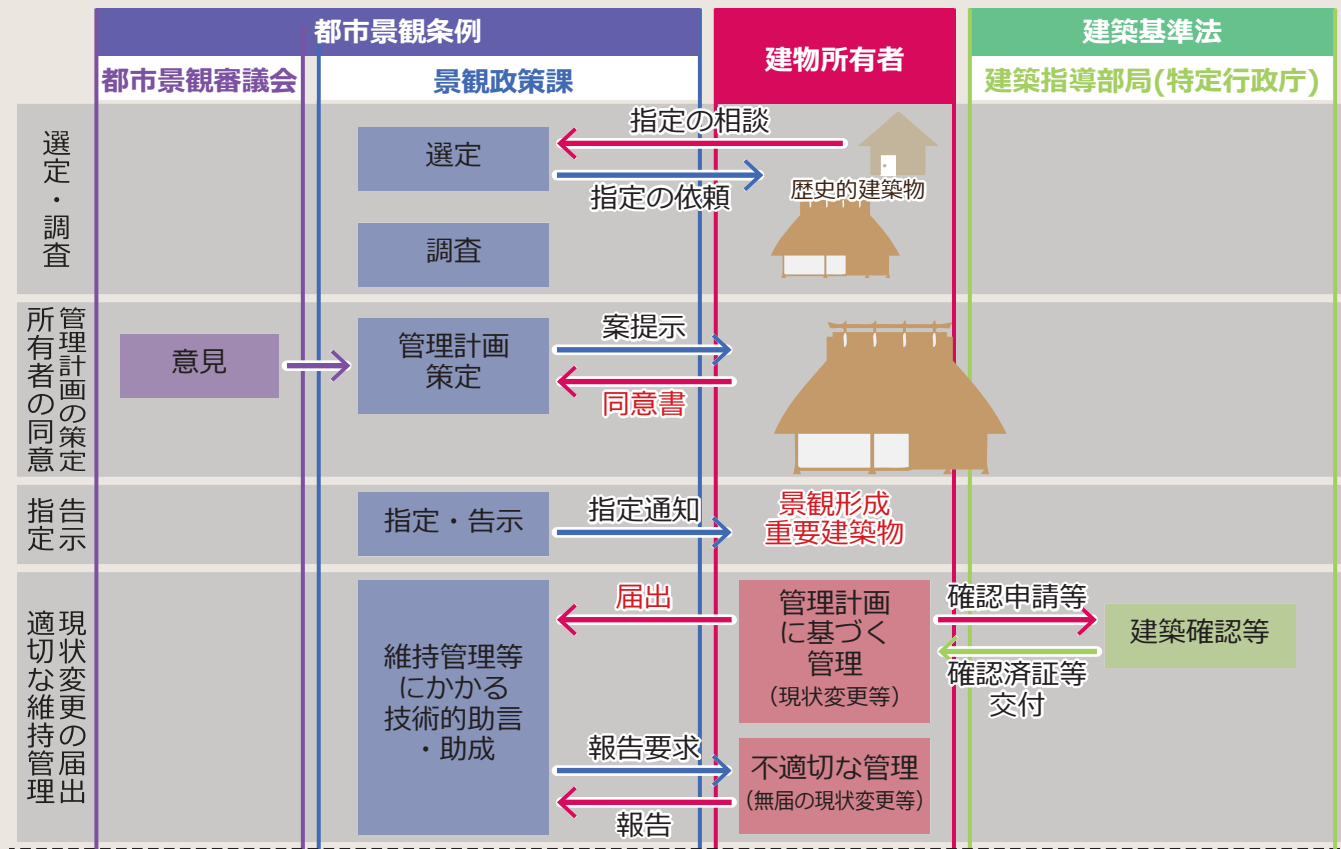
都市景観条例

都市景観審議会

景観政策課

建物所有者

建築基準法

建築指導部局(特定行政庁)

選定・調査

選定

指定の相談

指定の依頼

歴史的建築物

調査

管理計画の策定 所有者の同意

意見

管理計画策定

案提示

同意書

告示 指定

指定・告示

指定通知

景観形成重要建築物

現状変更の届出 適切な維持管理

届出

維持管理等にかかる技術的助言・助成

管理計画に基づく管理
(現状変更等)

確認申請等

建築確認等

確認済証等交付

報告要求

不適切な管理
(無届の現状変更等)

報告